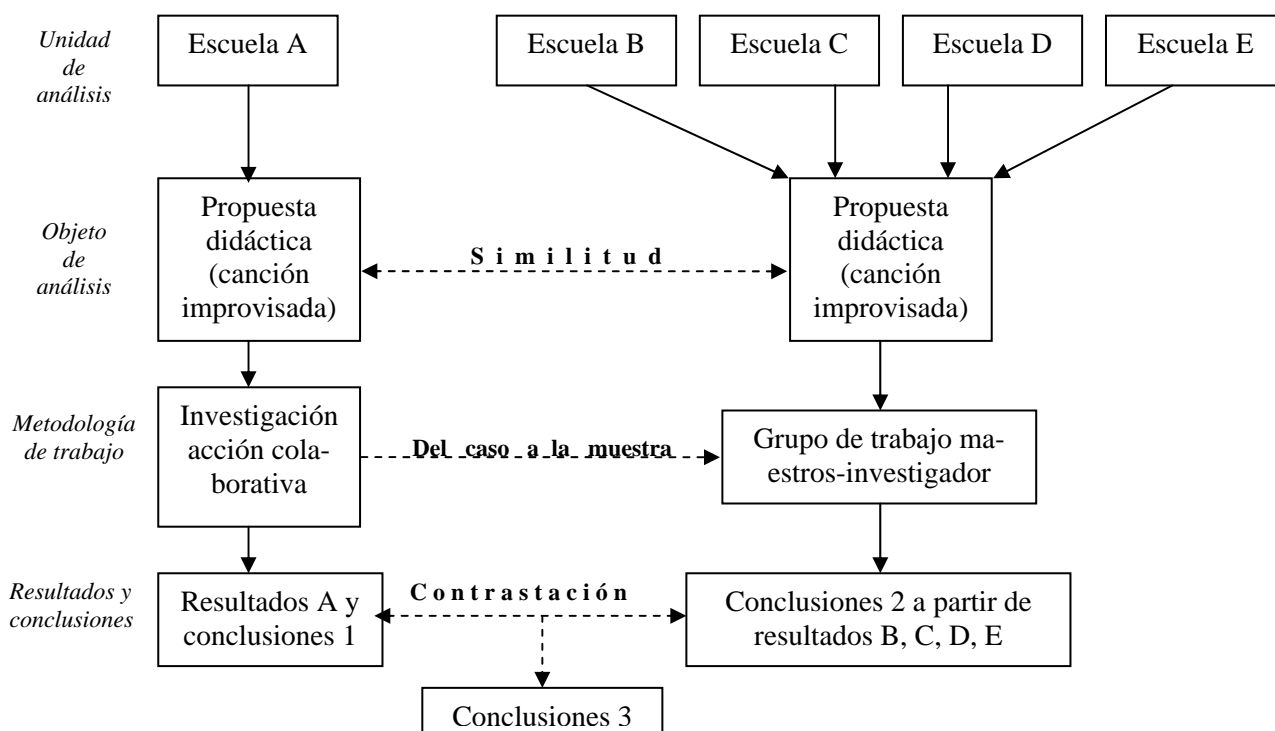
Unidad de análisis

Escuela A

Escuela B

Escuela C

Escuela D

Escuela E

Objeto de análisis

Propuesta didáctica (canción improvisada)

Similitud

Propuesta didáctica (canción improvisada)

Metodología de trabajo

Investigación acción colaborativa

Del caso a la muestra

Grupo de trabajo maestros-investigador

Resultados y conclusiones

Resultados A y conclusiones 1

Contrastación

Conclusiones 2 a partir de resultados B, C, D, E

Conclusiones 3